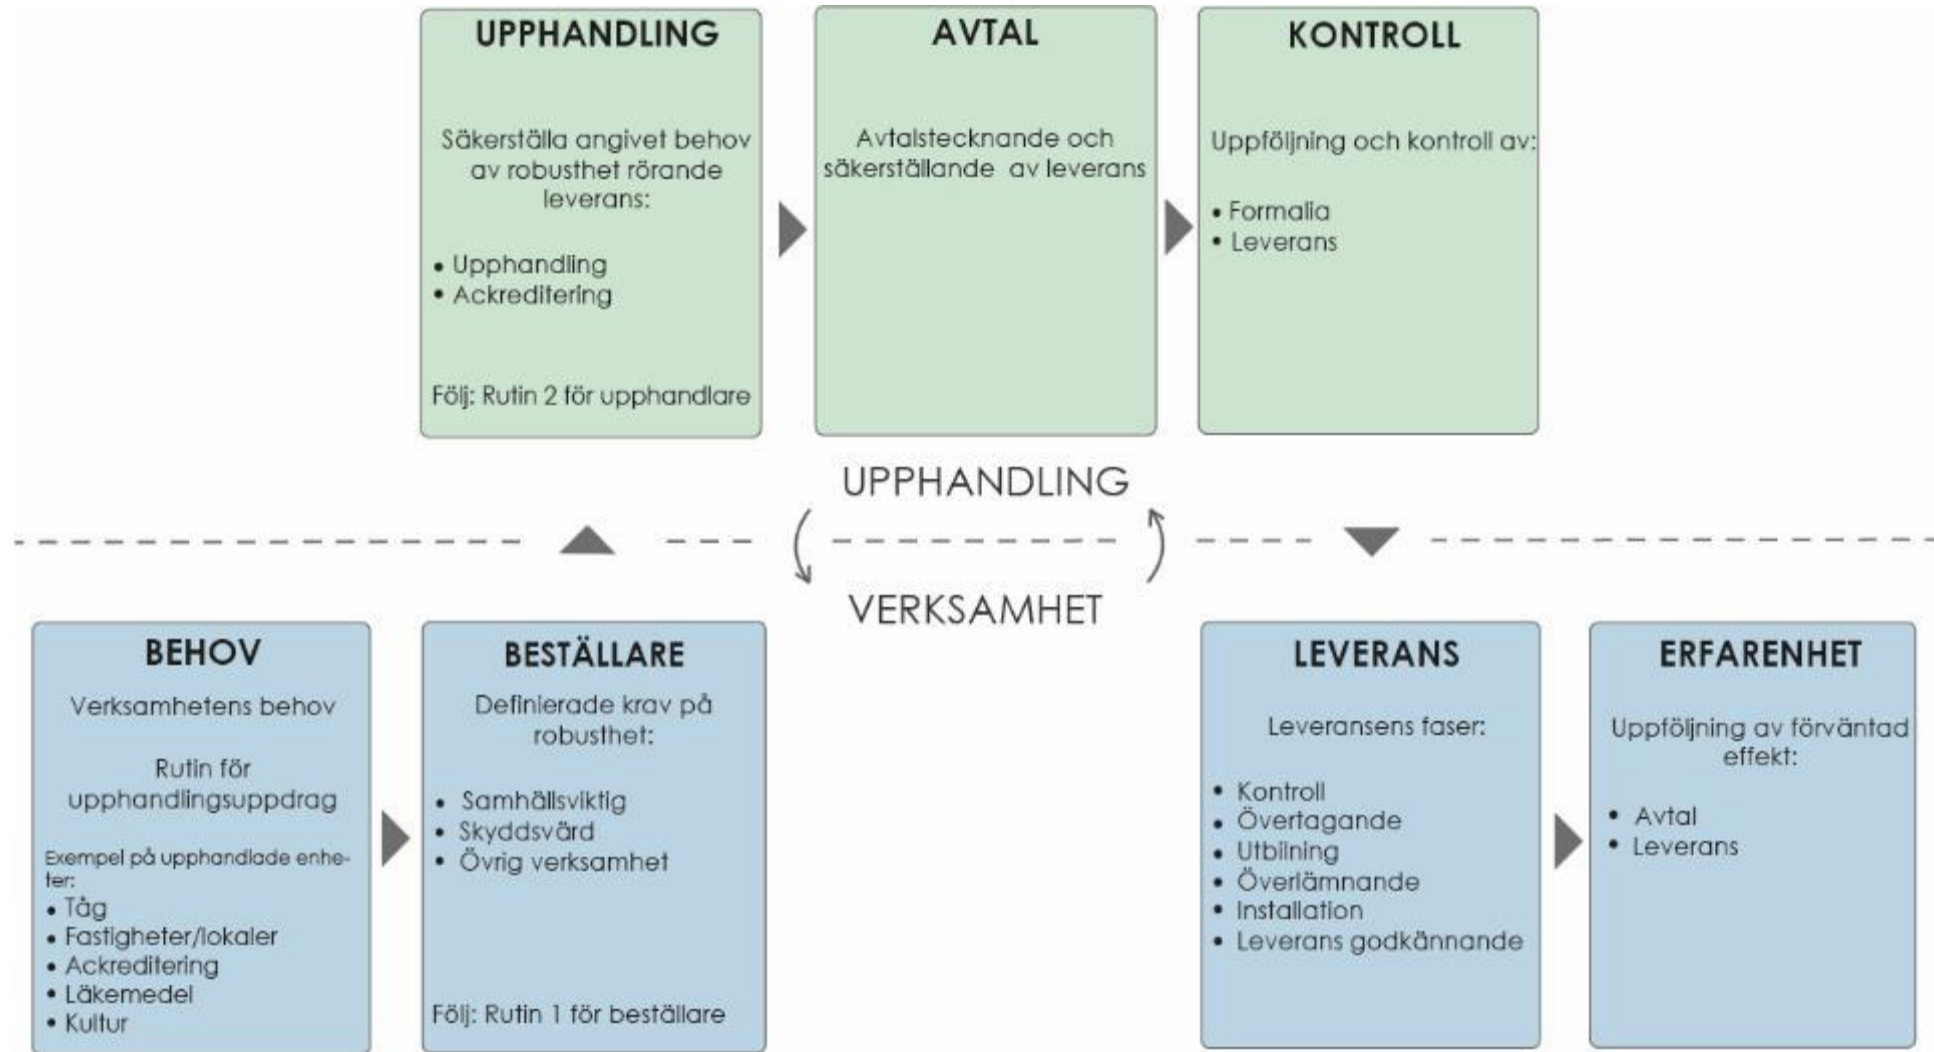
UPPHANDLING

Säkerställa angivet behov av robusthet rörande leverans:

• Upphandling
• Ackreditering

Följ: Rutin 2 för upphandlare

AVTAL

Avtalstecknande och säkerställande av leverans

KONTROLL

Uppföljning och kontroll av:

• Formalia
• Leverans

UPPHANDLING

VERKSAMHET

BEHOV

Verksamhetens behov

Rutin för upphandlingsuppdrag

Exempel på upphandlade enheter:
• Tåg
• Fastigheter/lokaler
• Ackreditering
• Läkemedel
• Kultur

BESTÄLLARE

Definierade krav på robusthet:

• Samhällsviktig
• Skyddsvärd
• Övrig verksamhet

Följ: Rutin 1 för beställare

LEVERANS

Leveransens faser:

• Kontroll
• Övertagande
• Utbilning
• Överlämnande
• Installation
• Leverans godkännande

ERFARENHET

Uppföljning av förväntad effekt:

• Avtal
• Leverans